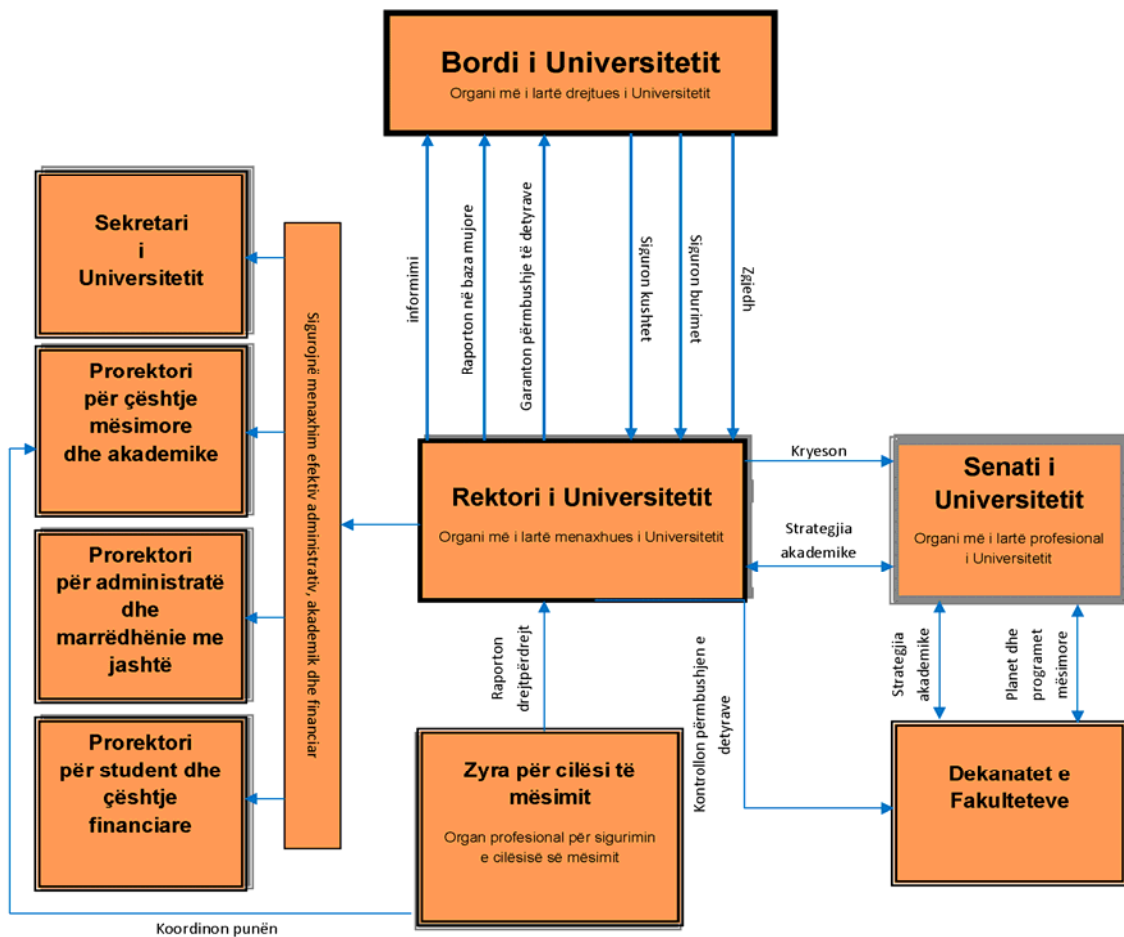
Bordi i Universitetit
Organi më i lartë drejtues i Universitetit

informimi

Raporton në baza mujore

Garanton përmbushje të detyrave

Siguron kushtet

Siguron burimet

Zgjedh

Sekretari i Universitetit

Prorektori për çështje mësimore dhe akademike

Prorektori për administratë dhe marrëdhënie me jashtë

Prorektori për student dhe çështje financiare

Sigurojnë menaxhim efektiv administrativ, akademik dhe financiar

Rektori i Universitetit
Organi më i lartë menaxhues i Universitetit

Kryeson

Strategjia akademike

Senati i Universitetit
Organi më i lartë profesional i Universitetit

Raporton drejtpërdrejt

Kontrollon përmbushjen e detyrave

Strategjia akademike

Planet dhe programet mësimore

Zyra për cilësi të mësimit
Organ profesional për sigurimin e cilësisë së mësimit

Dekanatet e Fakulteteve

Koordinon punën